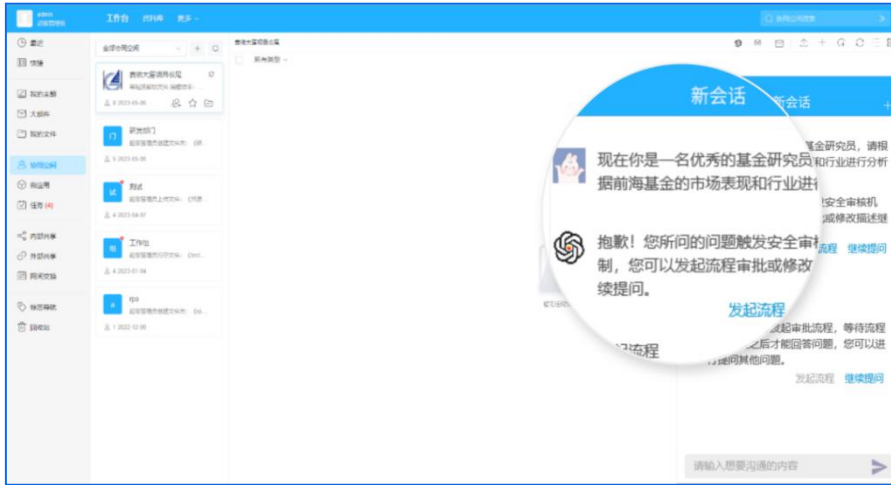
工作台 资料库 更多

最近
收藏
我的全部
大群库
我的文件
协同空间
我监管
任务 (4)
内部共享
外部共享
网页收藏
标签导航
回收站

全部协同空间

新会话

新会话

现在你是一名优秀的基金研究员，请根据前海基金的市场表现和行业进行分析

抱歉！您所问的问题触发安全审核机制，您可以发起流程审批或修改描述继续提问。

发起流程

发起流程 继续提问

发起流程，等待流程之后才能回答问题，您可以进行提问其他问题。

发起流程 继续提问

请输入想要沟通的内容